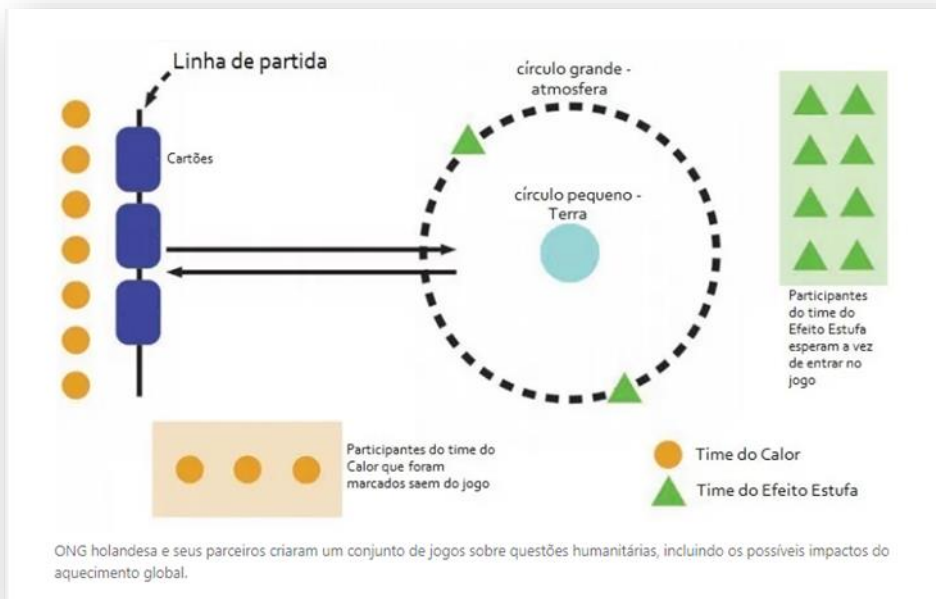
Linha de partida

círculo grande - atmosfera

Cartões

círculo pequeno - Terra

Participantes do time do Efeito Estufa esperam a vez de entrar no jogo

Participantes do time do Calor que foram marcados saem do jogo

Time do Calor

Time do Efeito Estufa

ONG holandesa e seus parceiros criaram um conjunto de jogos sobre questões humanitárias, incluindo os possíveis impactos do aquecimento global.